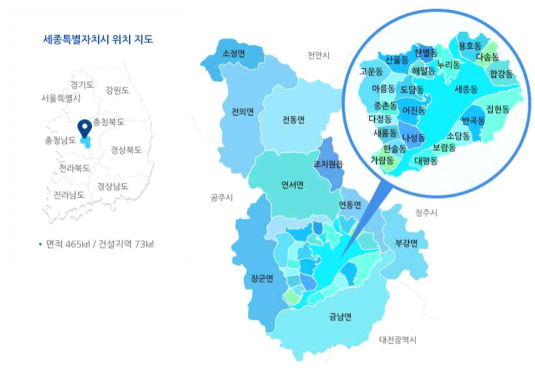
세종특별자치시 위치 지도

경기도
서울특별시
강원도
충청북도
충청남도
경상북도
전라북도
경상남도
전라남도

• 면적 465㎢ / 건설지역 73㎢

소정면
천안시
전의면
전동면
조치원읍
연서면
연동면
공주시
청주시
부강면
장군면
금남면
대전광역시

산울동
한별동
용호동
고운동
해밀동
누리동
다솜동
합강동
아름동
도담동
세종동
종촌동
어진동
다정동
반곡동
집현동
새롬동
나성동
소담동
한솔동
보람동
가람동
대평동